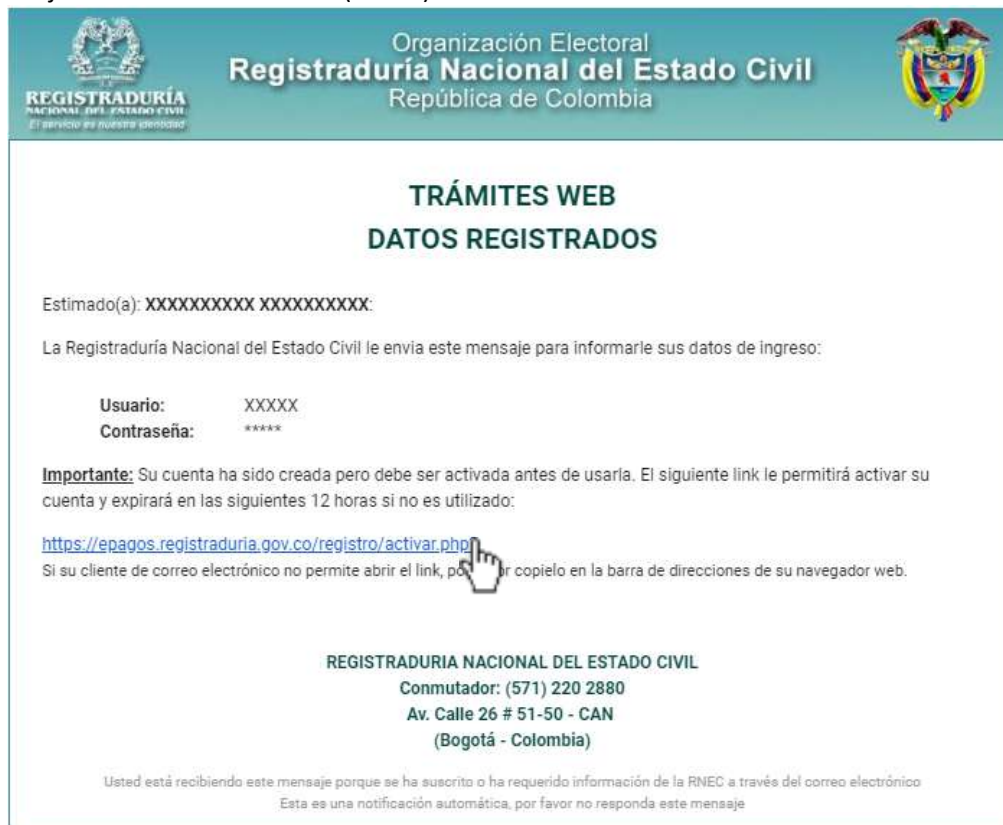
REGISTRADURÍA
NACIONAL DEL ESTADO CIVIL
El servicio es nuestra identidad

Organización Electoral
Registraduría Nacional del Estado Civil
República de Colombia

TRÁMITES WEB
DATOS REGISTRADOS

Estimado(a): XXXXXXXXXX XXXXXXXXXX:

La Registraduría Nacional del Estado Civil le envía este mensaje para informarle sus datos de ingreso:

Usuario: XXXXX
Contraseña: *****

Importante: Su cuenta ha sido creada pero debe ser activada antes de usarla. El siguiente link le permitirá activar su cuenta y expirará en las siguientes 12 horas si no es utilizado:

https://epagos.registraduria.gov.co/registro/activar.php
Si su cliente de correo electrónico no permite abrir el link, po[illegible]r copielo en la barra de direcciones de su navegador web.

REGISTRADURIA NACIONAL DEL ESTADO CIVIL
Conmutador: (571) 220 2880
Av. Calle 26 # 51-50 - CAN
(Bogotá - Colombia)

Usted está recibiendo este mensaje porque se ha suscrito o ha requerido información de la RNEC a través del correo electrónico
Esta es una notificación automática, por favor no responda este mensaje